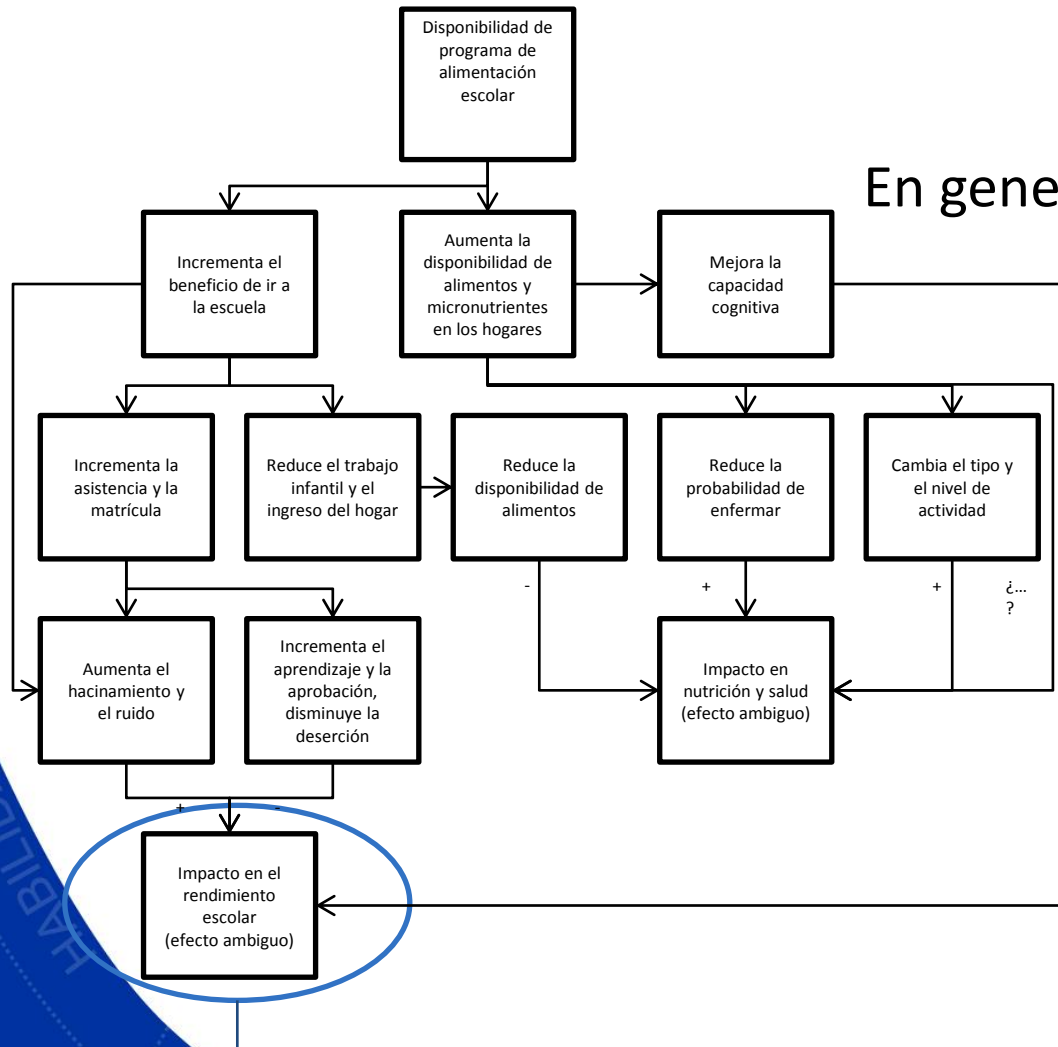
Disponibilidad de programa de alimentación escolar

En gene

Incrementa el beneficio de ir a la escuela

Aumenta la disponibilidad de alimentos y micronutrientes en los hogares

Mejora la capacidad cognitiva

Incrementa la asistencia y la matrícula

Reduce el trabajo infantil y el ingreso del hogar

Reduce la disponibilidad de alimentos

Reduce la probabilidad de enfermar

Cambia el tipo y el nivel de actividad

-

+

+

¿...
?

Aumenta el hacinamiento y el ruido

Incrementa el aprendizaje y la aprobación, disminuye la deserción

Impacto en nutrición y salud (efecto ambiguo)

+

-

Impacto en el rendimiento escolar (efecto ambiguo)

HABILID